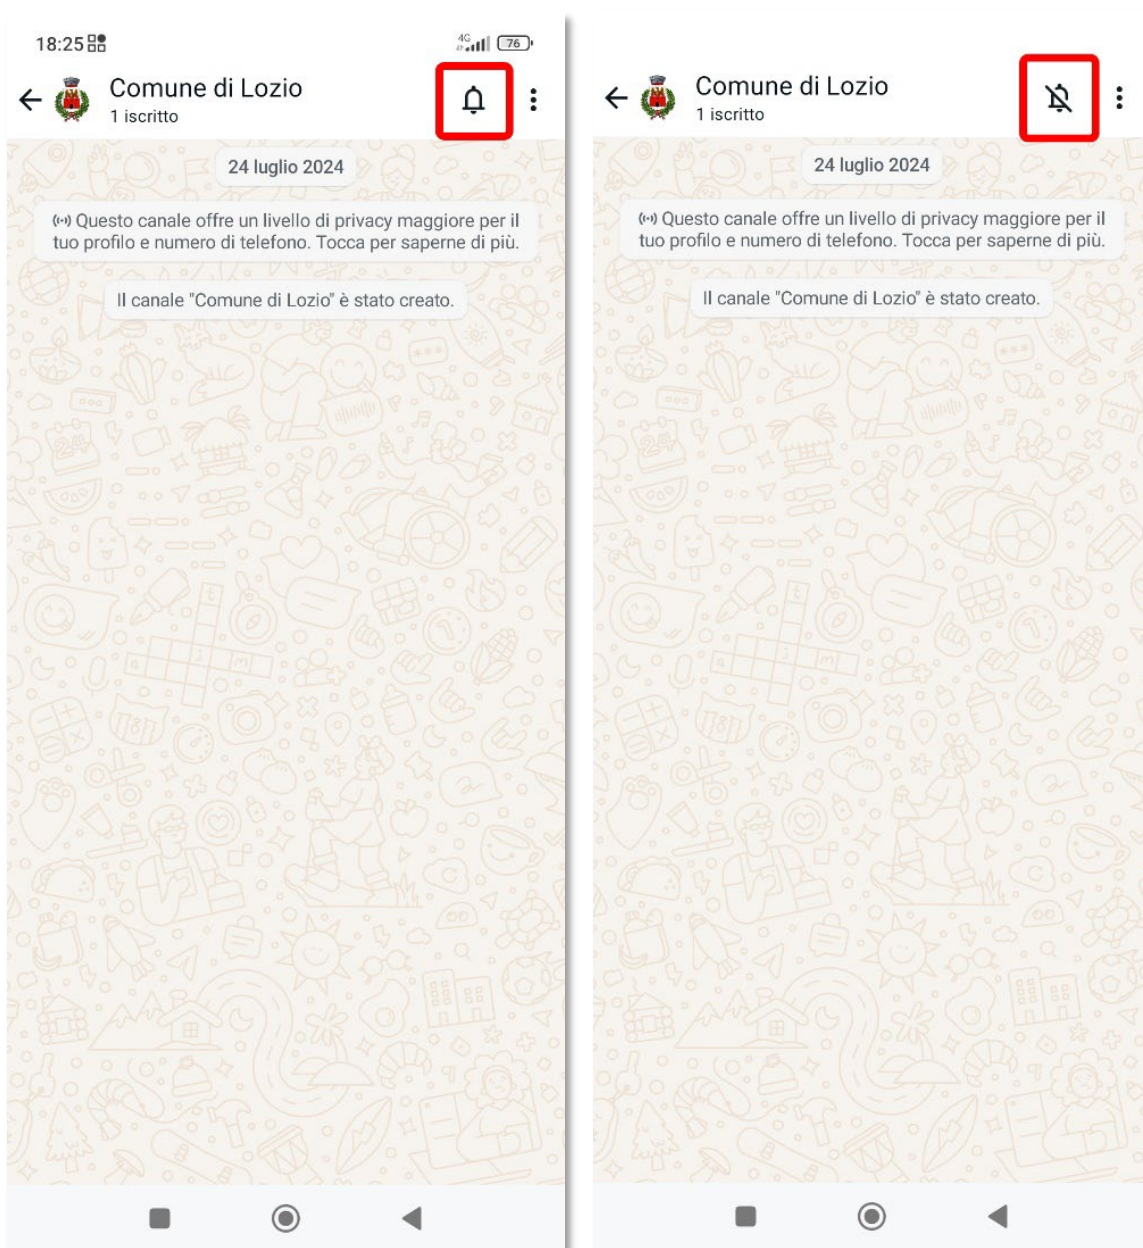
18:25
4G 76

Comune di Lozio
1 iscritto

24 luglio 2024

Questo canale offre un livello di privacy maggiore per il tuo profilo e numero di telefono. Tocca per saperne di più.

Il canale "Comune di Lozio" è stato creato.

Comune di Lozio
1 iscritto

24 luglio 2024

Questo canale offre un livello di privacy maggiore per il tuo profilo e numero di telefono. Tocca per saperne di più.

Il canale "Comune di Lozio" è stato creato.